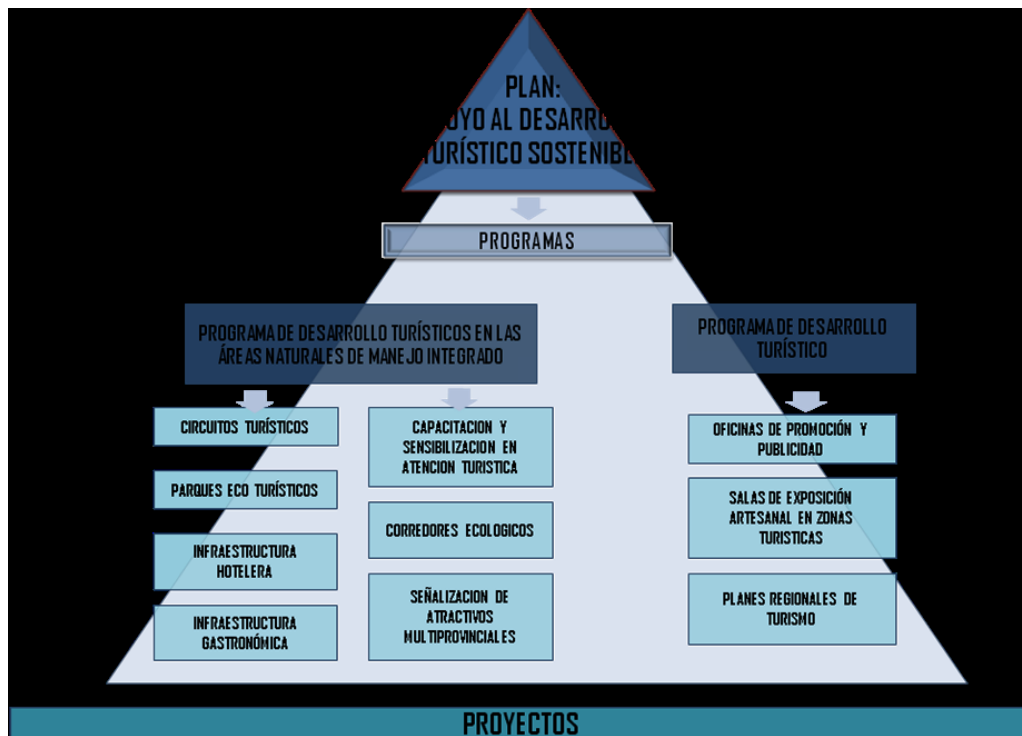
PLAN:
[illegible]OYO AL DESARRO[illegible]
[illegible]URÍSTICO SOSTENIB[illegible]

PROGRAMAS

PROGRAMA DE DESARROLLO TURÍSTICOS EN LAS ÁREAS NATURALES DE MANEJO INTEGRADO

PROGRAMA DE DESARROLLO TURÍSTICO

CIRCUITOS TURÍSTICOS

PARQUES ECO TURÍSTICOS

INFRAESTRUCTURA HOTELERA

INFRAESTRUCTURA GASTRONÓMICA

CAPACITACION Y SENSIBILIZACION EN ATENCION TURISTICA

CORREDORES ECOLOGICOS

SEÑALIZACION DE ATRACTIVOS MULTIPROVINCIALES

OFICINAS DE PROMOCIÓN Y PUBLICIDAD

SALAS DE EXPOSICIÓN ARTESANAL EN ZONAS TURISTICAS

PLANES REGIONALES DE TURISMO

PROYECTOS